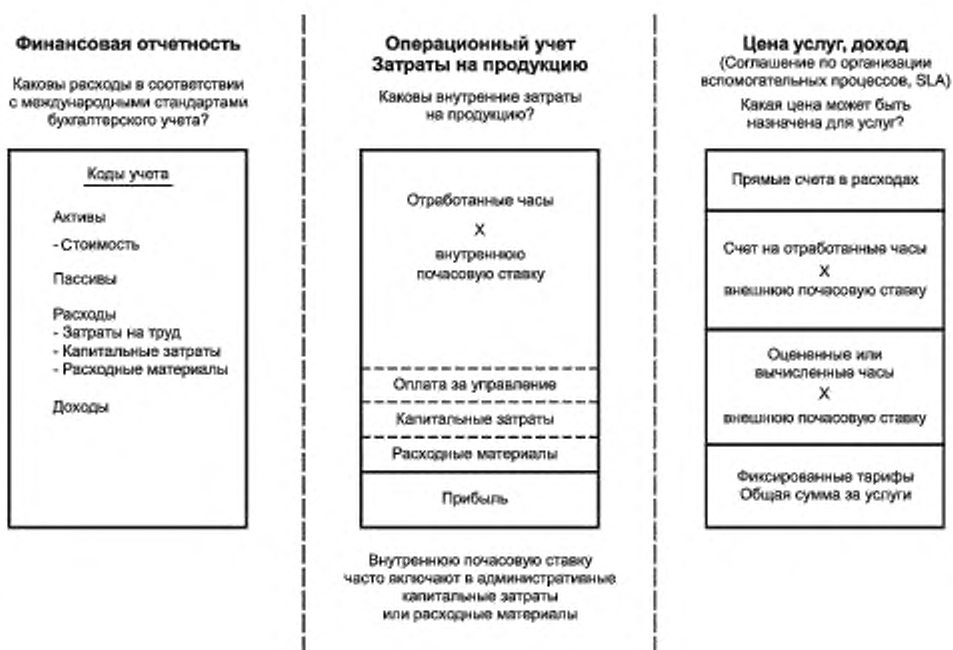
Финансовая отчетность

Каковы расходы в соответствии с международными стандартами бухгалтерского учета?

Коды учета

Активы

- Стоимость

Пассивы

Расходы
- Затраты на труд
- Капитальные затраты
- Расходные материалы

Доходы

Операционный учет
Затраты на продукцию

Каковы внутренние затраты на продукцию?

Отработанные часы
X
внутреннюю почасовую ставку

Оплата за управление

Капитальные затраты

Расходные материалы

Прибыль

Внутреннюю почасовую ставку часто включают в административные капитальные затраты или расходные материалы

Цена услуг, доход
(Соглашение по организации вспомогательных процессов, SLA)

Какая цена может быть назначена для услуг?

Прямые счета в расходах

Счет на отработанные часы
X
внешнюю почасовую ставку

Оцененные или вычисленные часы
X
внешнюю почасовую ставку

Фиксированные тарифы
Общая сумма за услуги